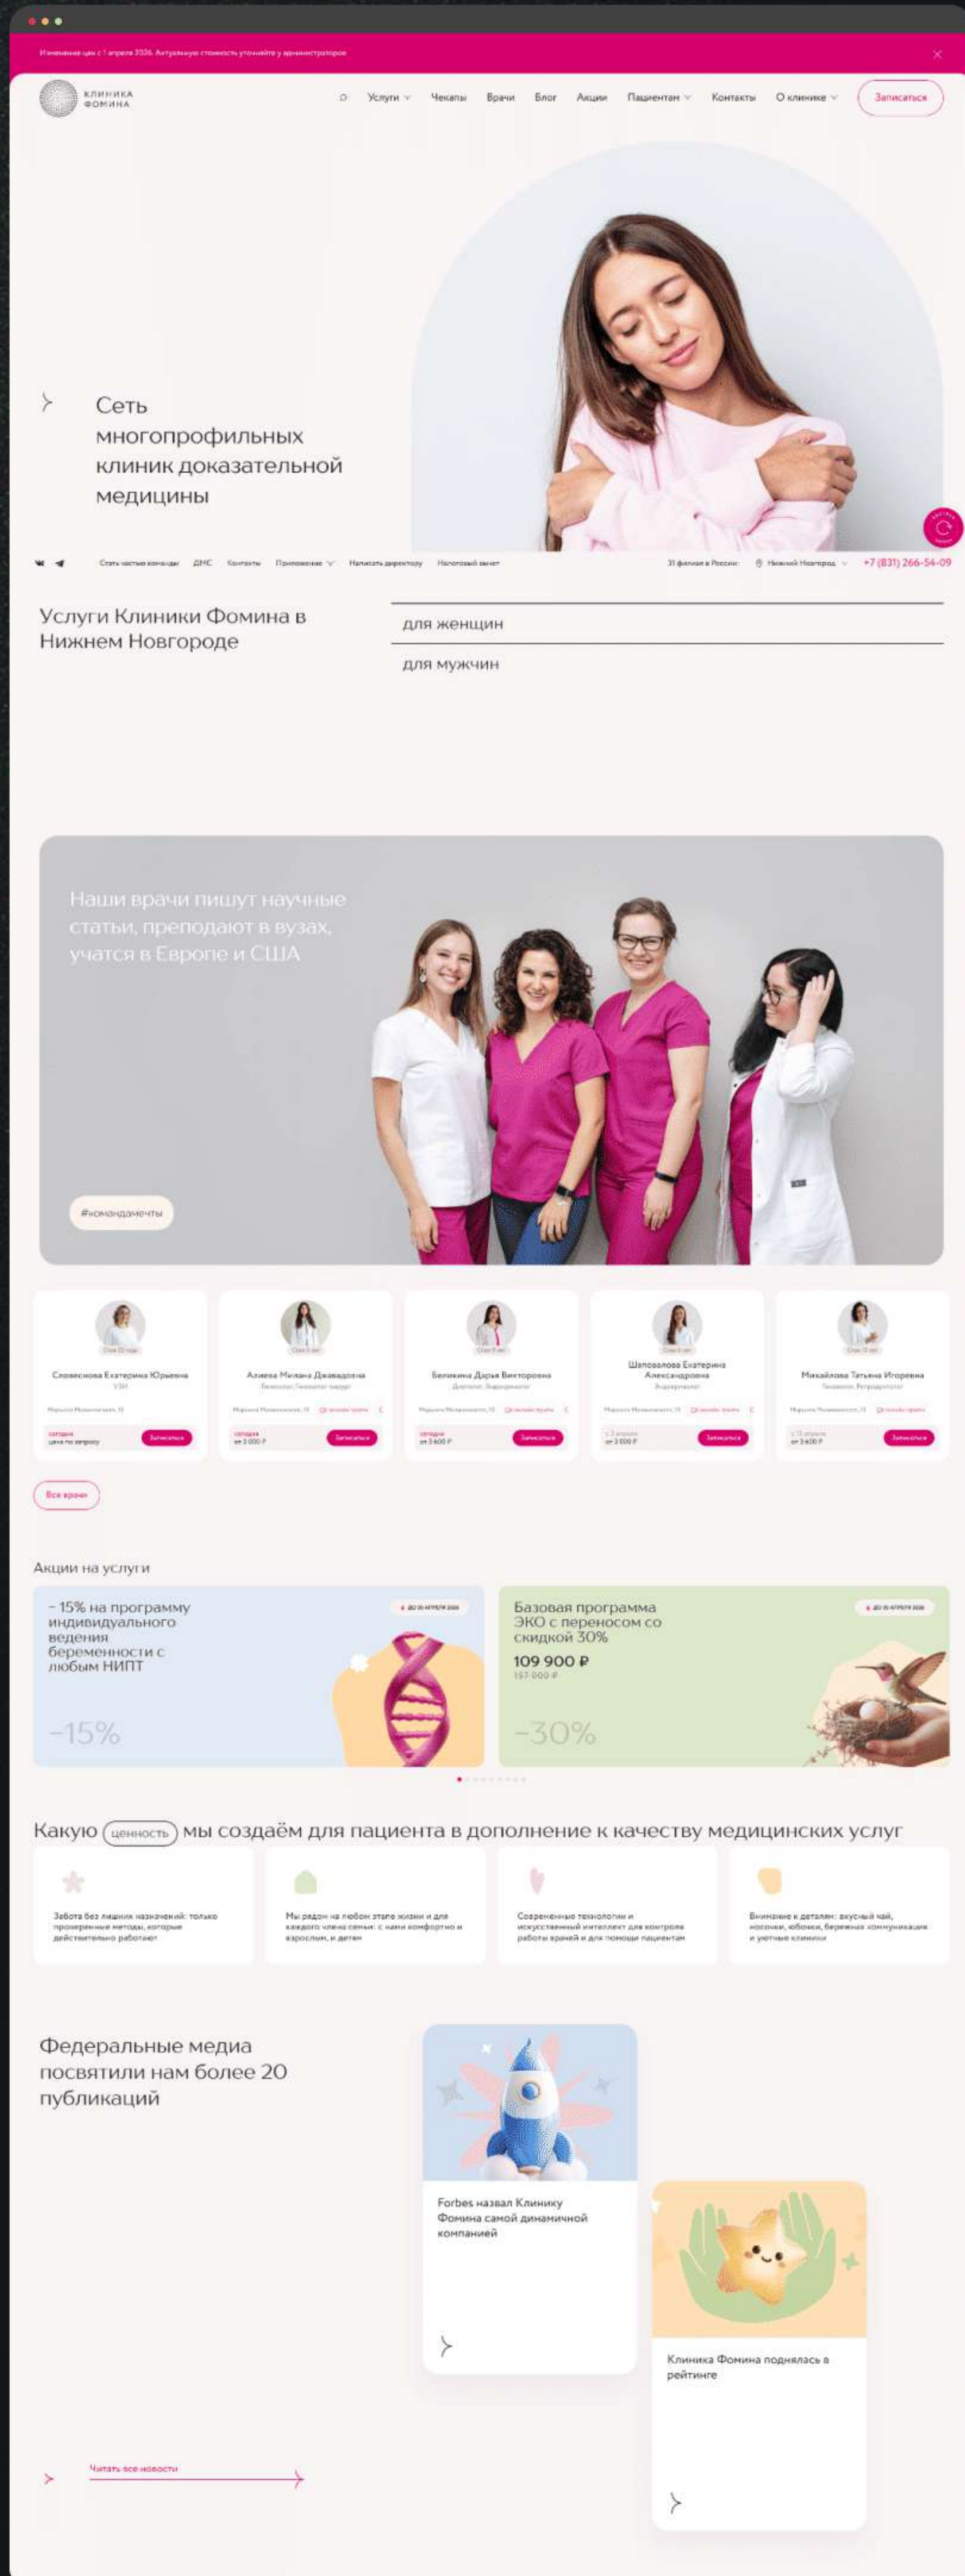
Изменение цен с 1 апреля 2026. Актуальную стоимость уточняйте у администраторов

КЛИНИКА ФОМИНА

Услуги Чекапы Врачи Блог Акции Пациентам Контакты О клинике Записаться

Сеть многопрофильных клиник доказательной медицины

Стать частью команды ДМС Контакты Приложение Написать директору Налоговый вычет

31 филиал в России Нижний Новгород +7 (831) 266-54-09

Услуги Клиники Фомина в Нижнем Новгороде

для женщин

для мужчин

Наши врачи пишут научные статьи, преподают в вузах, учатся в Европе и США

#командамечты

Словеснова Екатерина Юрьевна
УЗИ
сегодня цена по запросу Записаться

Алиева Милана Джавадовна
сегодня от 3 000 ₽ Записаться

Беликина Дарья Викторовна
сегодня от 3 600 ₽ Записаться

Шаповалова Екатерина Александровна
от 3 000 ₽ Записаться

Михайлова Татьяна Игоревна
от 3 600 ₽ Записаться

Все врачи

Акции на услуги

– 15% на программу индивидуального ведения беременности с любым НИПТ
до 30 апреля 2026
–15%

Базовая программа ЭКО с переносом со скидкой 30%
до 30 апреля 2026
109 900 ₽
157 000 ₽
–30%

Какую ценность мы создаём для пациента в дополнение к качеству медицинских услуг

Забота без лишних назначений: только проверенные методы, которые действительно работают

Мы рядом на любом этапе жизни и для каждого члена семьи: с нами комфортно и взрослым, и детям

Современные технологии и искусственный интеллект для контроля работы врачей и для помощи пациентам

Внимание к деталям: вкусный чай, носочки, юбочки, бережная коммуникация и уютные клиники

Федеральные медиа посвятили нам более 20 публикаций

Forbes назвал Клинику Фомина самой динамичной компанией

Клиника Фомина поднялась в рейтинге

Читать все новости